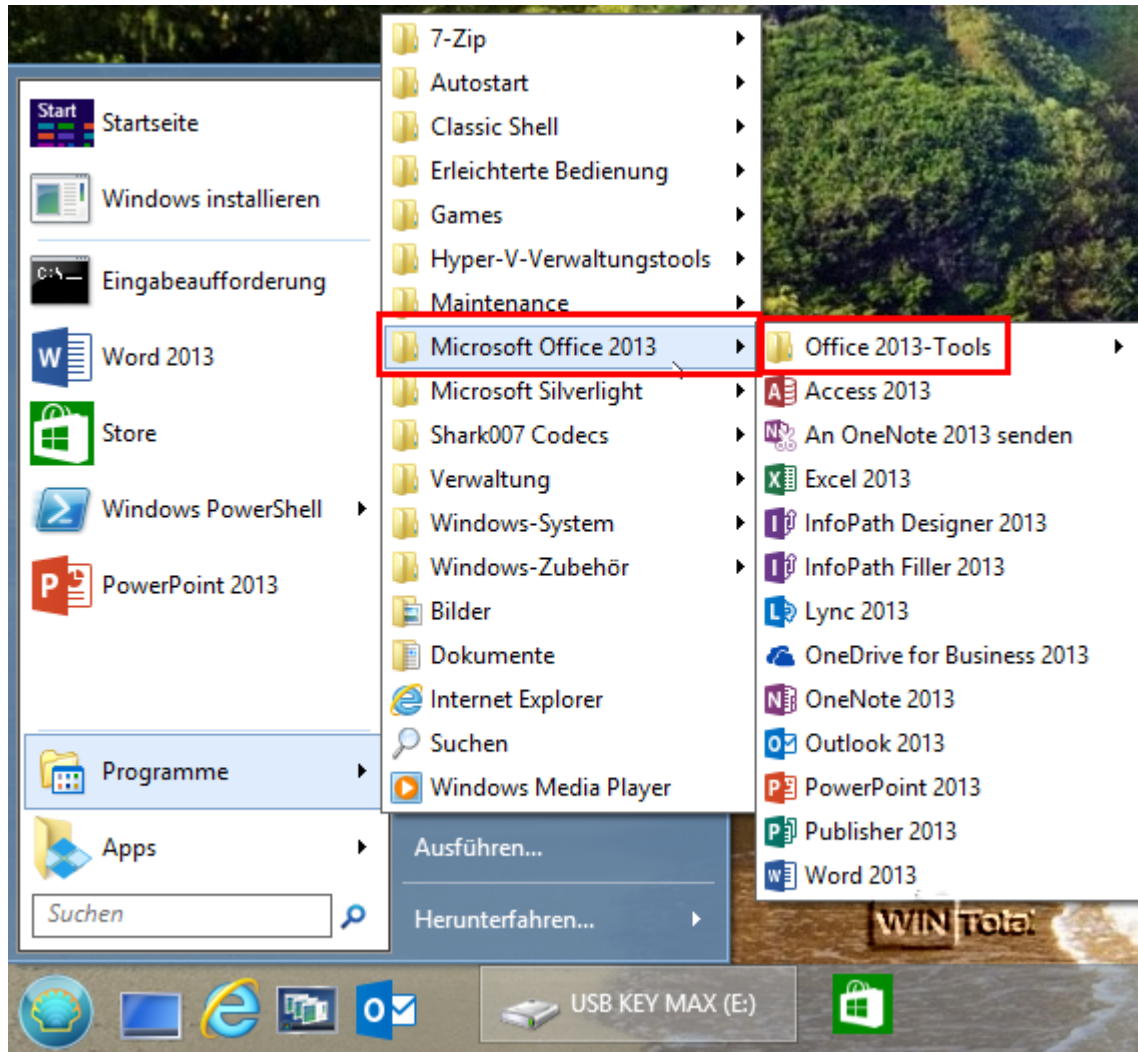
Start
Startseite
Windows installieren
Eingabeaufforderung
Word 2013
Store
Windows PowerShell
PowerPoint 2013
Programme
Apps
Suchen

7-Zip
Autostart
Classic Shell
Erleichterte Bedienung
Games
Hyper-V-Verwaltungstools
Maintenance
Microsoft Office 2013
Microsoft Silverlight
Shark007 Codecs
Verwaltung
Windows-System
Windows-Zubehör
Bilder
Dokumente
Internet Explorer
Suchen
Windows Media Player
Ausführen...
Herunterfahren...

Office 2013-Tools
Access 2013
An OneNote 2013 senden
Excel 2013
InfoPath Designer 2013
InfoPath Filler 2013
Lync 2013
OneDrive for Business 2013
OneNote 2013
Outlook 2013
PowerPoint 2013
Publisher 2013
Word 2013

WIN Total

USB KEY MAX (E:)